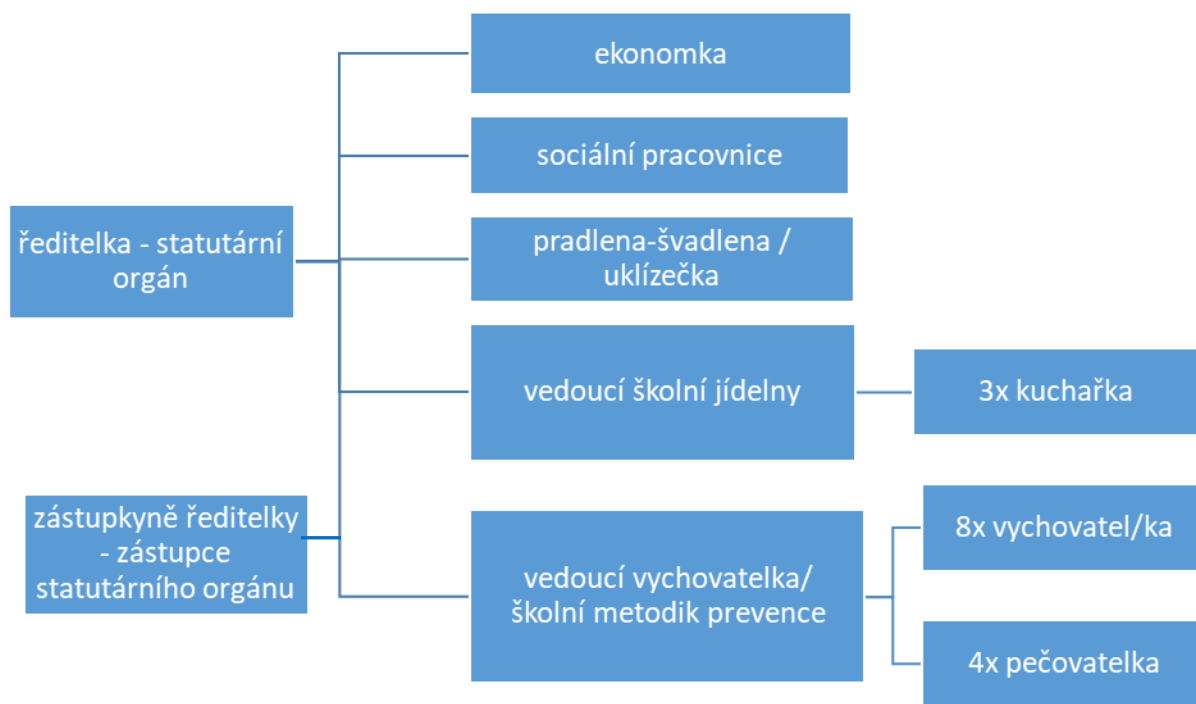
ředitelka - statutární orgán

zástupkyně ředitelky - zástupce statutárního orgánu

ekonomka

sociální pracovnice

pradlena-švadlena / uklízečka

vedoucí školní jídelny

3x kuchařka

vedoucí vychovatelka/ školní metodik prevence

8x vychovatel/ka

4x pečovatelka